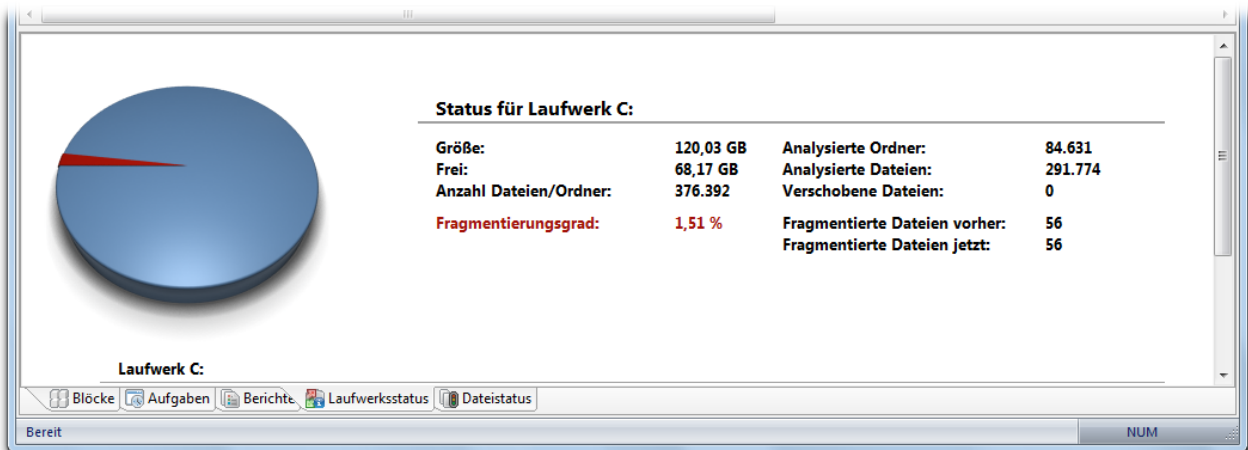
Status für Laufwerk C:

| | | | |
|---|---|---|---|
| Größe: | 120,03 GB | Analysierte Ordner: | 84.631 |
| Frei: | 68,17 GB | Analysierte Dateien: | 291.774 |
| Anzahl Dateien/Ordner: | 376.392 | Verschobene Dateien: | 0 |
| Fragmentierungsgrad: | 1,51 % | Fragmentierte Dateien vorher: | 56 |
| | | Fragmentierte Dateien jetzt: | 56 |

Laufwerk C:

Blöcke Aufgaben Berichte Laufwerksstatus Dateistatus

Bereit NUM